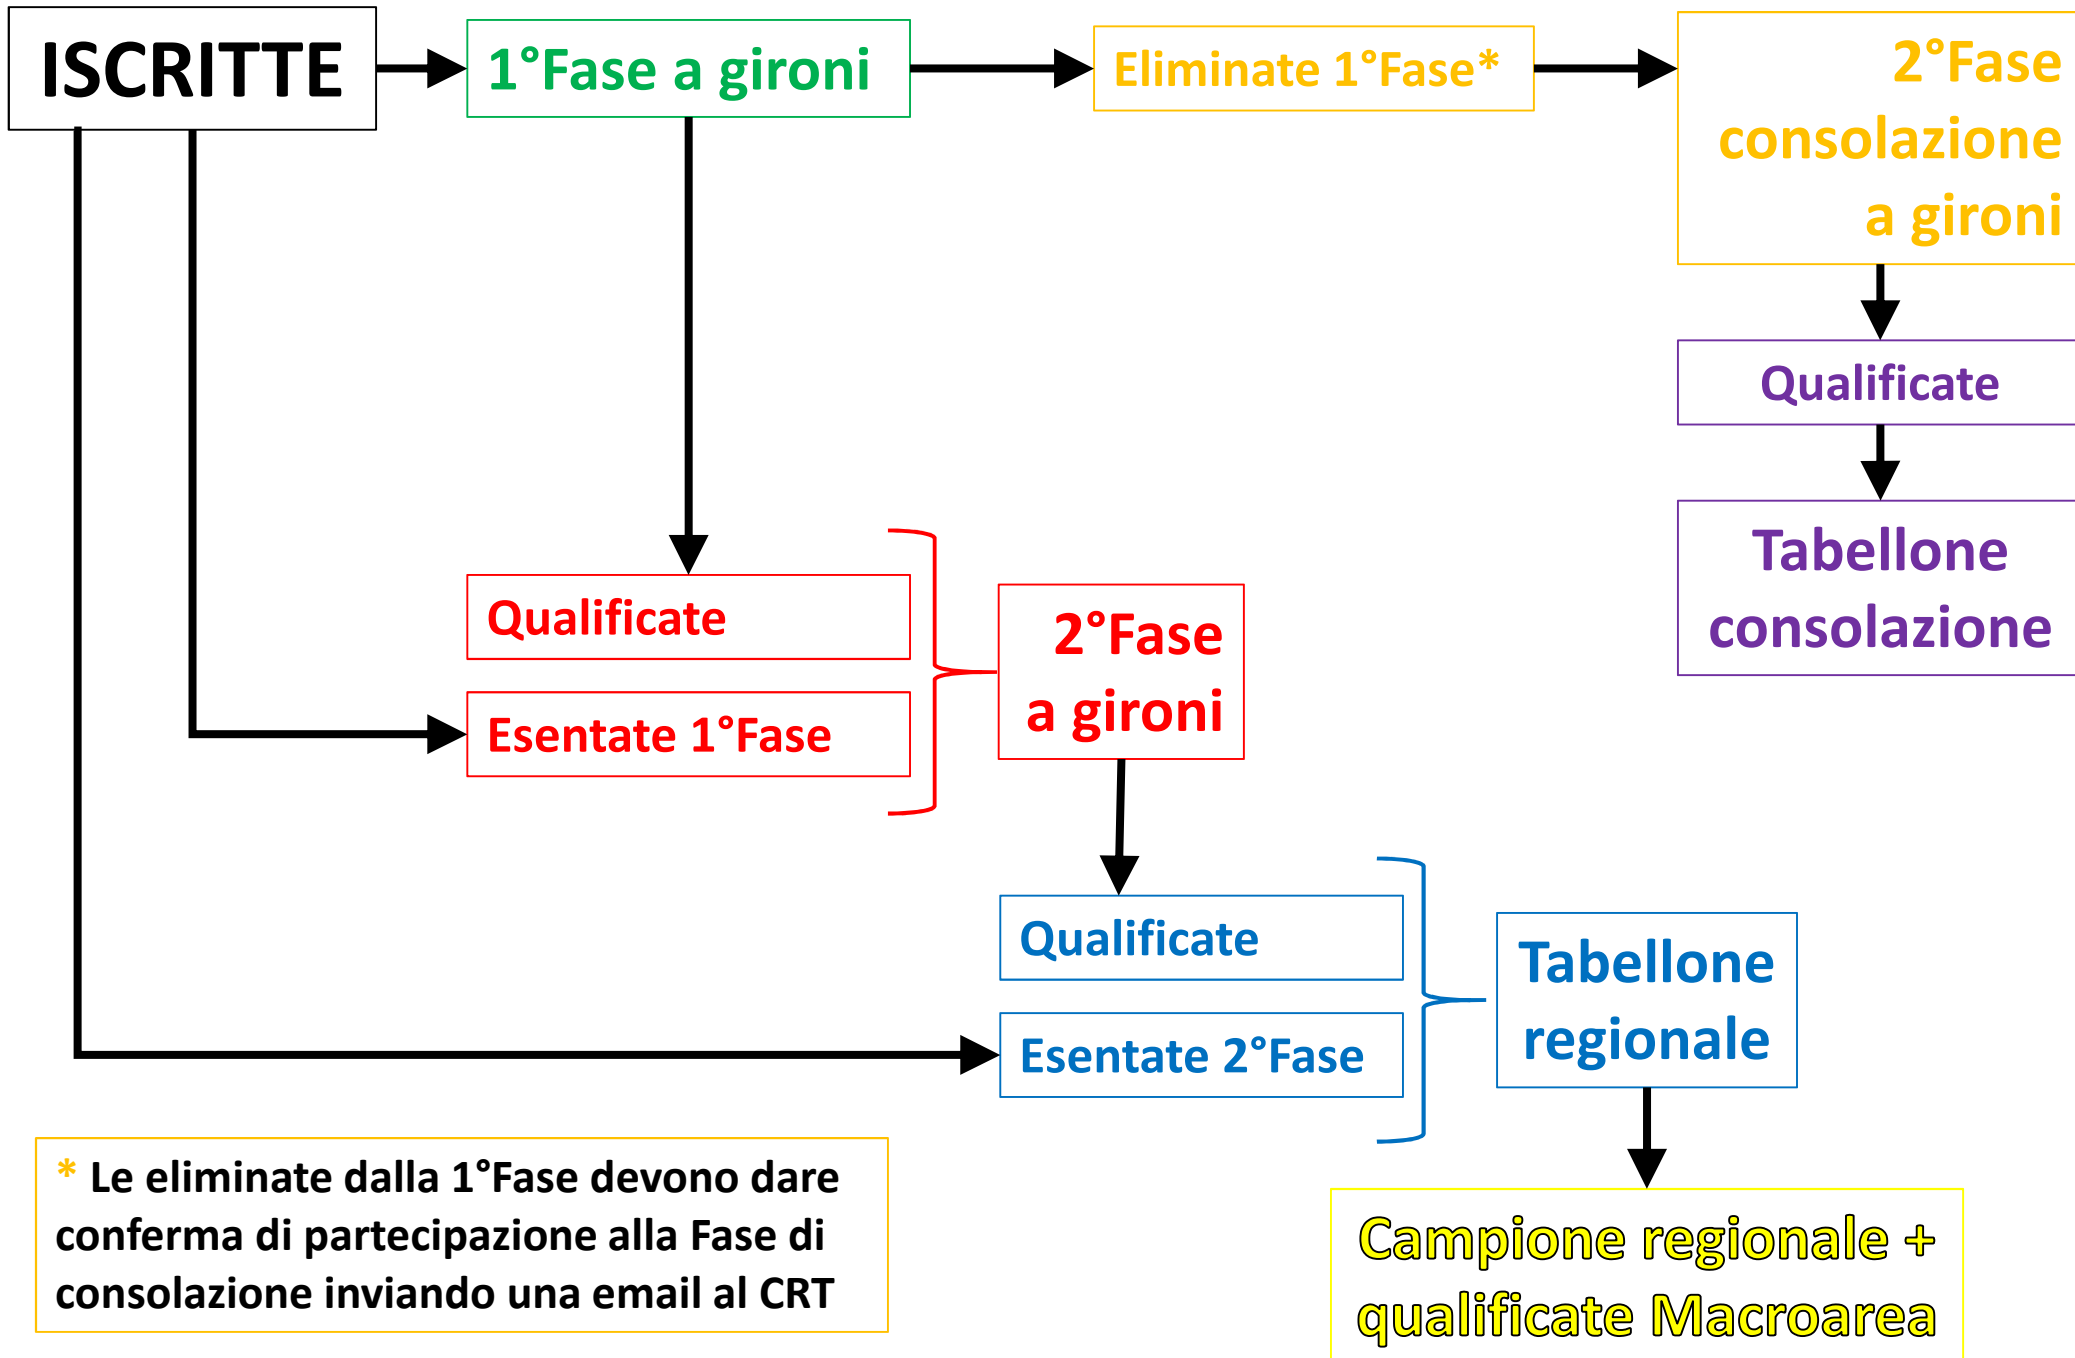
ISCRITTE

1°Fase a gironi

Eliminate 1°Fase*

2°Fase consolazione a gironi

Qualificate

Tabellone consolazione

Qualificate

Esentate 1°Fase

2°Fase a gironi

Qualificate

Esentate 2°Fase

Tabellone regionale

* Le eliminate dalla 1°Fase devono dare conferma di partecipazione alla Fase di consolazione inviando una email al CRT

Campione regionale + qualificate Macroarea